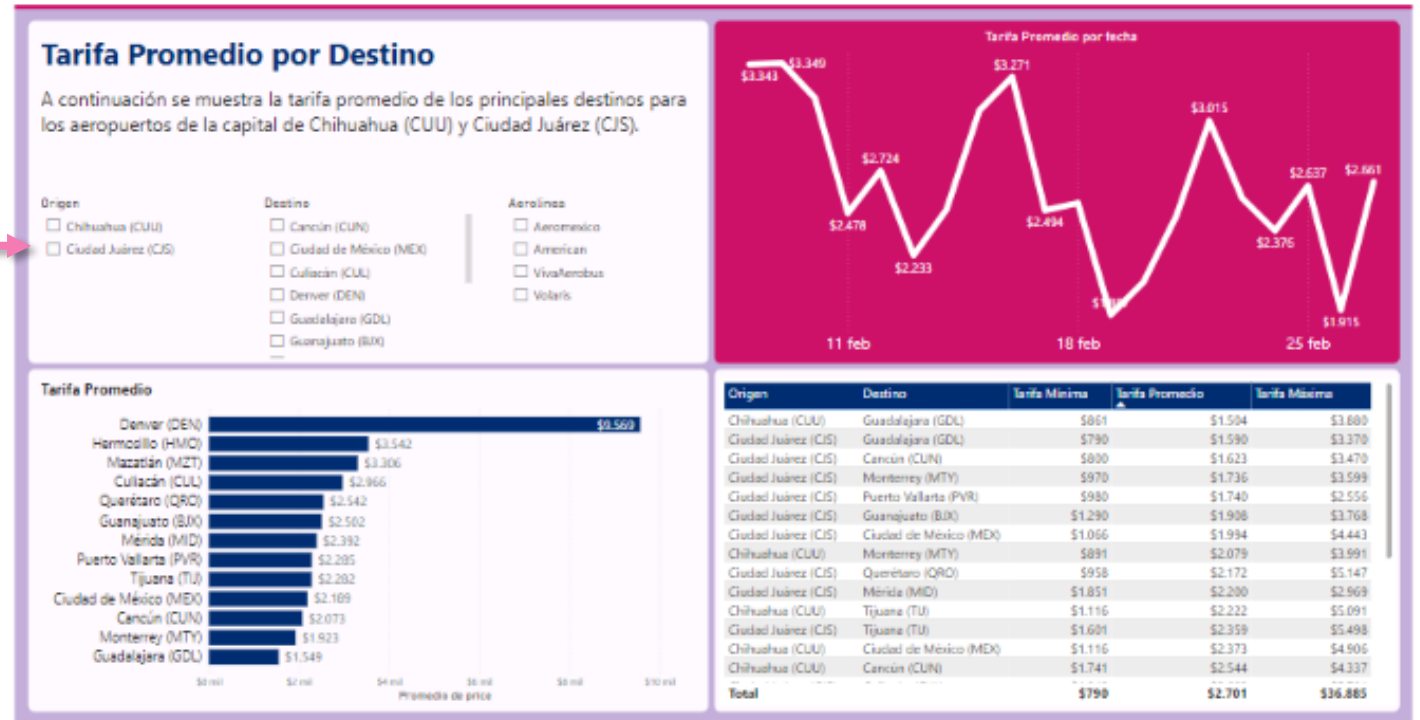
Tarifa Promedio por Destino

A continuación se muestra la tarifa promedio de los principales destinos para los aeropuertos de la capital de Chihuahua (CUU) y Ciudad Juárez (CJS).

Origen
Chihuahua (CUU)
Ciudad Juárez (CJS)

Destino
Cancún (CUN)
Ciudad de México (MEX)
Culiacán (CUL)
Denver (DEN)
Guadalajara (GDL)
Guanajuato (BJX)

Aerolínea
Aeromexico
American
VivaAerobus
Volaris

Tarifa Promedio por fecha
$3.343
$3.349
$3.271
$2.724
$2.478
$2.233
$2.494
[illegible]
$3.015
$2.637
$2.661
$2.376
$1.915
11 feb
18 feb
25 feb

Tarifa Promedio
Denver (DEN) $9.569
Hermosillo (HMO) $3.542
Mazatlán (MZT) $3.306
Culiacán (CUL) $2.966
Querétaro (QRO) $2.542
Guanajuato (BJX) $2.502
Mérida (MID) $2.392
Puerto Vallarta (PVR) $2.285
Tijuana (TIJ) $2.282
Ciudad de México (MEX) $2.189
Cancún (CUN) $2.073
Monterrey (MTY) $1.923
Guadalajara (GDL) $1.549
$0 mil
$2 mil
$4 mil
$6 mil
$8 mil
$10 mil
Promedio de price

| Origen | Destino | Tarifa Mínima | Tarifa Promedio | Tarifa Máxima |
|---|---|---|---|---|
| Chihuahua (CUU) | Guadalajara (GDL) | $861 | $1.504 | $3.880 |
| Ciudad Juárez (CJS) | Guadalajara (GDL) | $790 | $1.590 | $3.370 |
| Ciudad Juárez (CJS) | Cancún (CUN) | $800 | $1.623 | $3.470 |
| Ciudad Juárez (CJS) | Monterrey (MTY) | $970 | $1.736 | $3.599 |
| Ciudad Juárez (CJS) | Puerto Vallarta (PVR) | $980 | $1.740 | $2.556 |
| Ciudad Juárez (CJS) | Guanajuato (BJX) | $1.290 | $1.908 | $3.768 |
| Ciudad Juárez (CJS) | Ciudad de México (MEX) | $1.066 | $1.994 | $4.443 |
| Chihuahua (CUU) | Monterrey (MTY) | $891 | $2.079 | $3.991 |
| Ciudad Juárez (CJS) | Querétaro (QRO) | $958 | $2.172 | $5.147 |
| Ciudad Juárez (CJS) | Mérida (MID) | $1.851 | $2.200 | $2.969 |
| Chihuahua (CUU) | Tijuana (TIJ) | $1.116 | $2.222 | $5.091 |
| Ciudad Juárez (CJS) | Tijuana (TIJ) | $1.601 | $2.359 | $5.498 |
| Chihuahua (CUU) | Ciudad de México (MEX) | $1.116 | $2.373 | $4.906 |
| Chihuahua (CUU) | Cancún (CUN) | $1.741 | $2.544 | $4.337 |
| Total | | $790 | $2.701 | $36.885 |